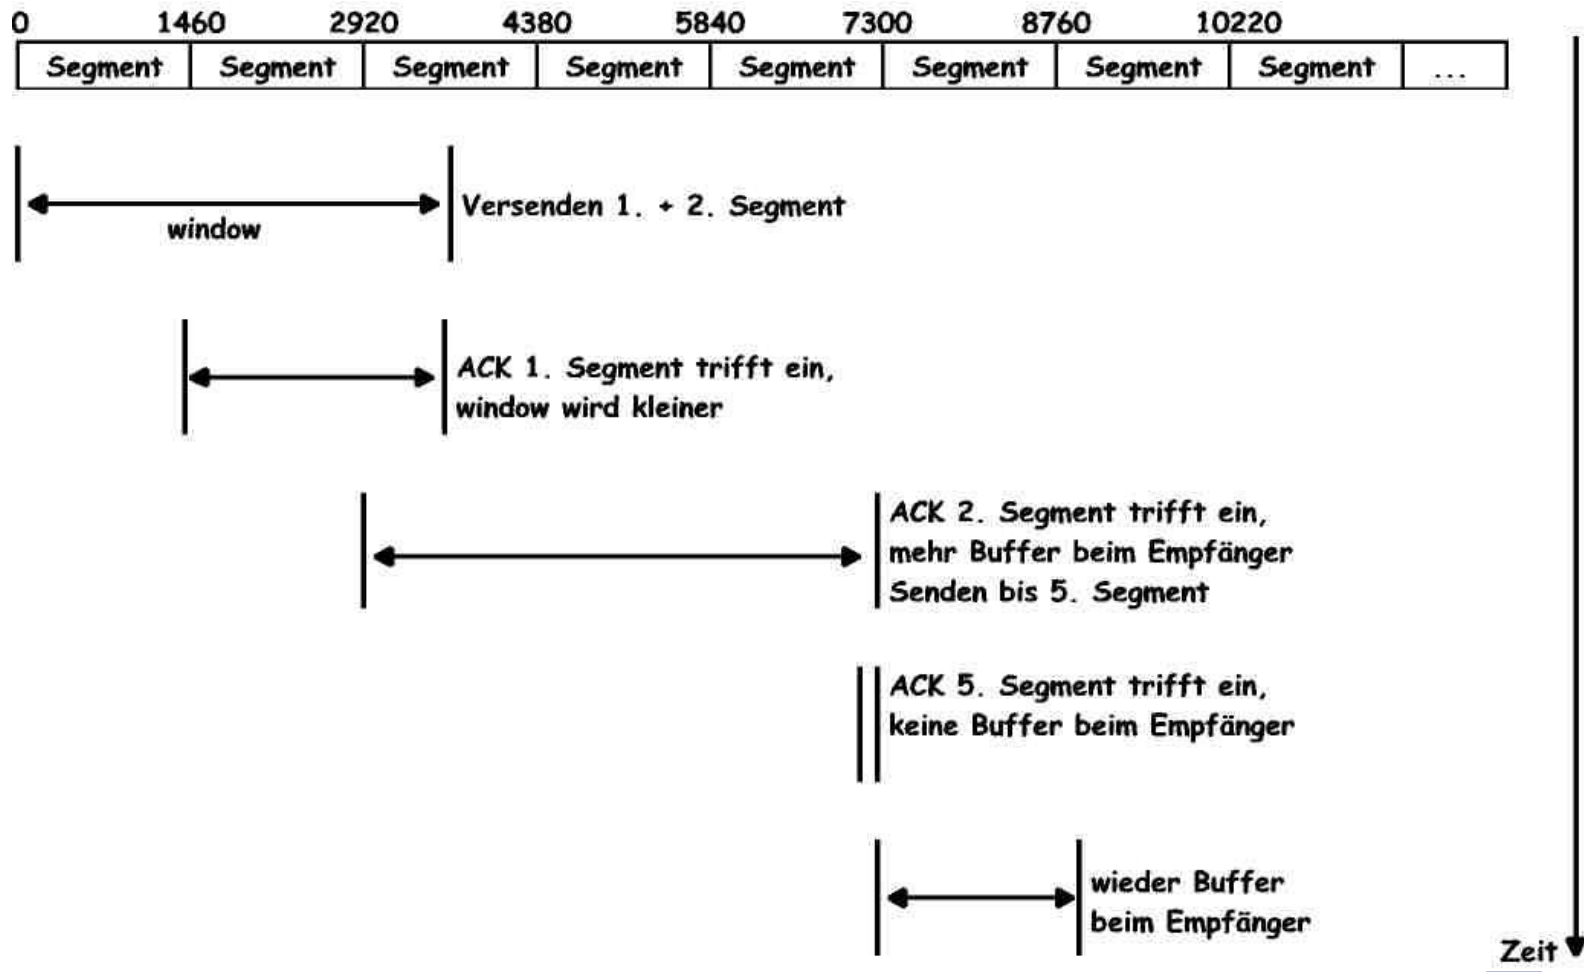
0 1460 2920 4380 5840 7300 8760 10220

| Segment | Segment | Segment | Segment | Segment | Segment | Segment | Segment | ... |
|---|---|---|---|---|---|---|---|---|

window

Versenden 1. + 2. Segment

ACK 1. Segment trifft ein, window wird kleiner

ACK 2. Segment trifft ein, mehr Buffer beim Empfänger Senden bis 5. Segment

ACK 5. Segment trifft ein, keine Buffer beim Empfänger

wieder Buffer beim Empfänger

Zeit